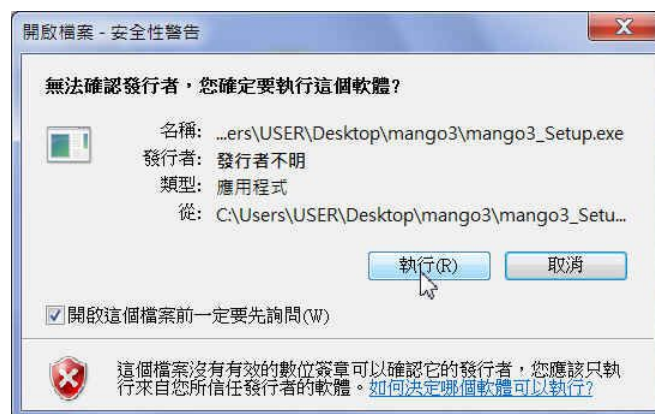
開啟檔案 - 安全性警告

無法確認發行者，您確定要執行這個軟體?

名稱: ...ers\USER\Desktop\mango3\mango3_Setup.exe
發行者: 發行者不明
類型: 應用程式
從: C:\Users\USER\Desktop\mango3\mango3_Setu...

執行(R)
取消

開啟這個檔案前一定要先詢問(W)

這個檔案沒有有效的數位簽章可以確認它的發行者，您應該只執行來自您所信任發行者的軟體。如何決定哪個軟體可以執行?